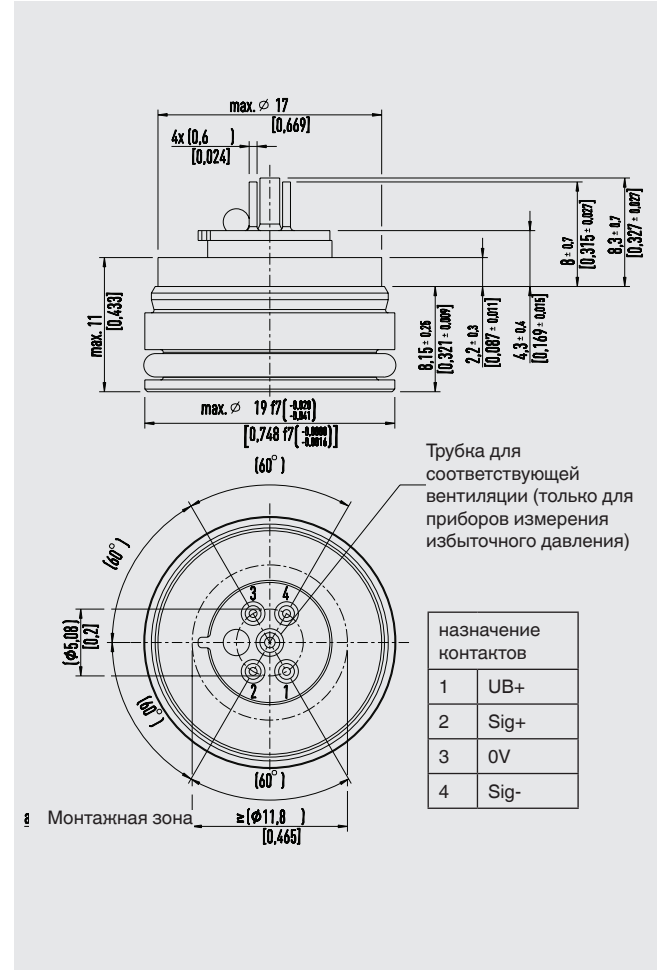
max. ∅ 17
[0,669]
4x (0,6 )
[0,024]
8 ± 0,7
[0,315 ± 0,027]
8,3 ± 0,7
[0,327 ± 0,027]
max. 11
[0,433]
8,15 ± 0,26
[0,321 ± 0,009]
2,2 ± 0,3
[0,087 ± 0,011]
4,3 ± 0,4
[0,169 ± 0,015]
max. ∅ 19 f7 $\left(\begin{smallmatrix}-0,020\\-0,041\end{smallmatrix}\right)$
[0,748 f7 $\left(\begin{smallmatrix}-0,0008\\-0,0016\end{smallmatrix}\right)$]
(60°)
Трубка для соответствующей вентиляции (только для приборов измерения избыточного давления)
(60°)
3 4
2 1
(Φ5,08)
[0,2]
(60°)
(60°)

| назначение контактов | |
|---|---|
| 1 | UB+ |
| 2 | Sig+ |
| 3 | 0V |
| 4 | Sig- |

a Монтажная зона ≥ (Φ11,8 )
[0,465]